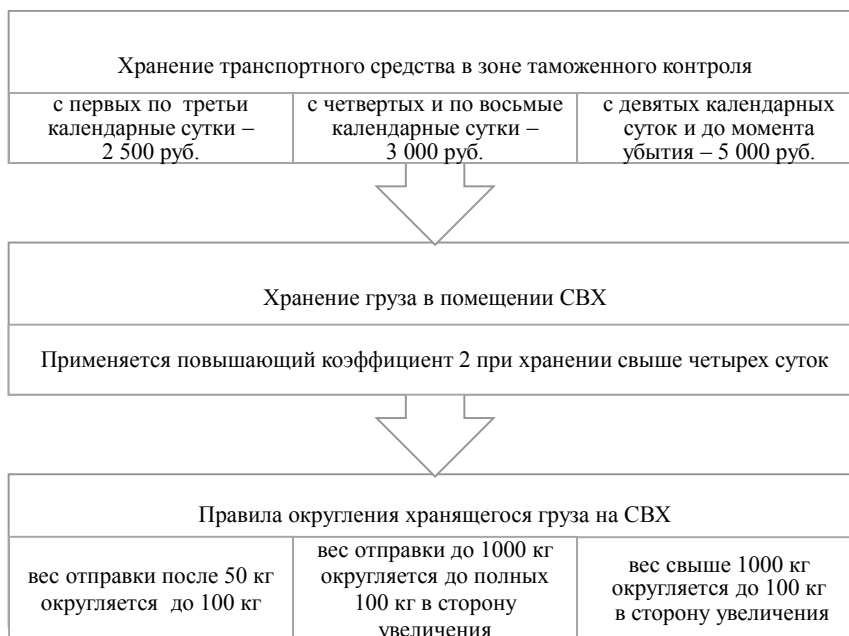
Хранение транспортного средства в зоне таможенного контроля

с первых по третьи календарные сутки – 2 500 руб.

с четвертых и по восьмые календарные сутки – 3 000 руб.

с девятых календарных суток и до момента убытия – 5 000 руб.

Хранение груза в помещении СВХ

Применяется повышающий коэффициент 2 при хранении свыше четырех суток

Правила округления хранящегося груза на СВХ

вес отправки после 50 кг округляется до 100 кг

вес отправки до 1000 кг округляется до полных 100 кг в сторону увеличения

вес свыше 1000 кг округляется до 100 кг в сторону увеличения